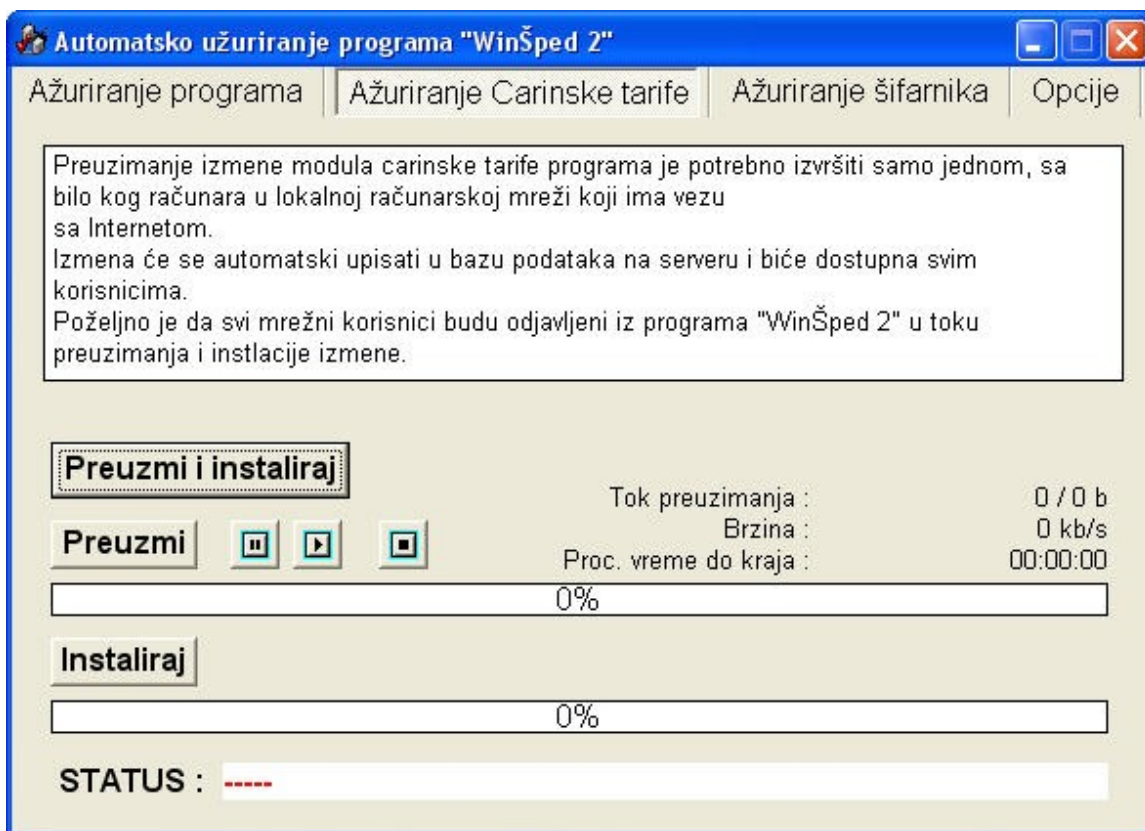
Automatsko užuriranje programa "WinŠped 2"

Ažuriranje programa | Ažuriranje Carinske tarife | Ažuriranje šifarnika | Opcije

Preuzimanje izmene modula carinske tarife programa je potrebno izvršiti samo jednom, sa bilo kog računara u lokalnoj računarskoj mreži koji ima vezu sa Internetom.
Izmena će se automatski upisati u bazu podataka na serveru i biće dostupna svim korisnicima.
Poželjno je da svi mrežni korisnici budu odjavljeni iz programa "WinŠped 2" u toku preuzimanja i instlacije izmene.

Preuzmi i instaliraj

Tok preuzimanja : 0 / 0 b
Brzina : 0 kb/s
Proc. vreme do kraja : 00:00:00

Preuzmi

0%

Instaliraj

0%

STATUS : -----